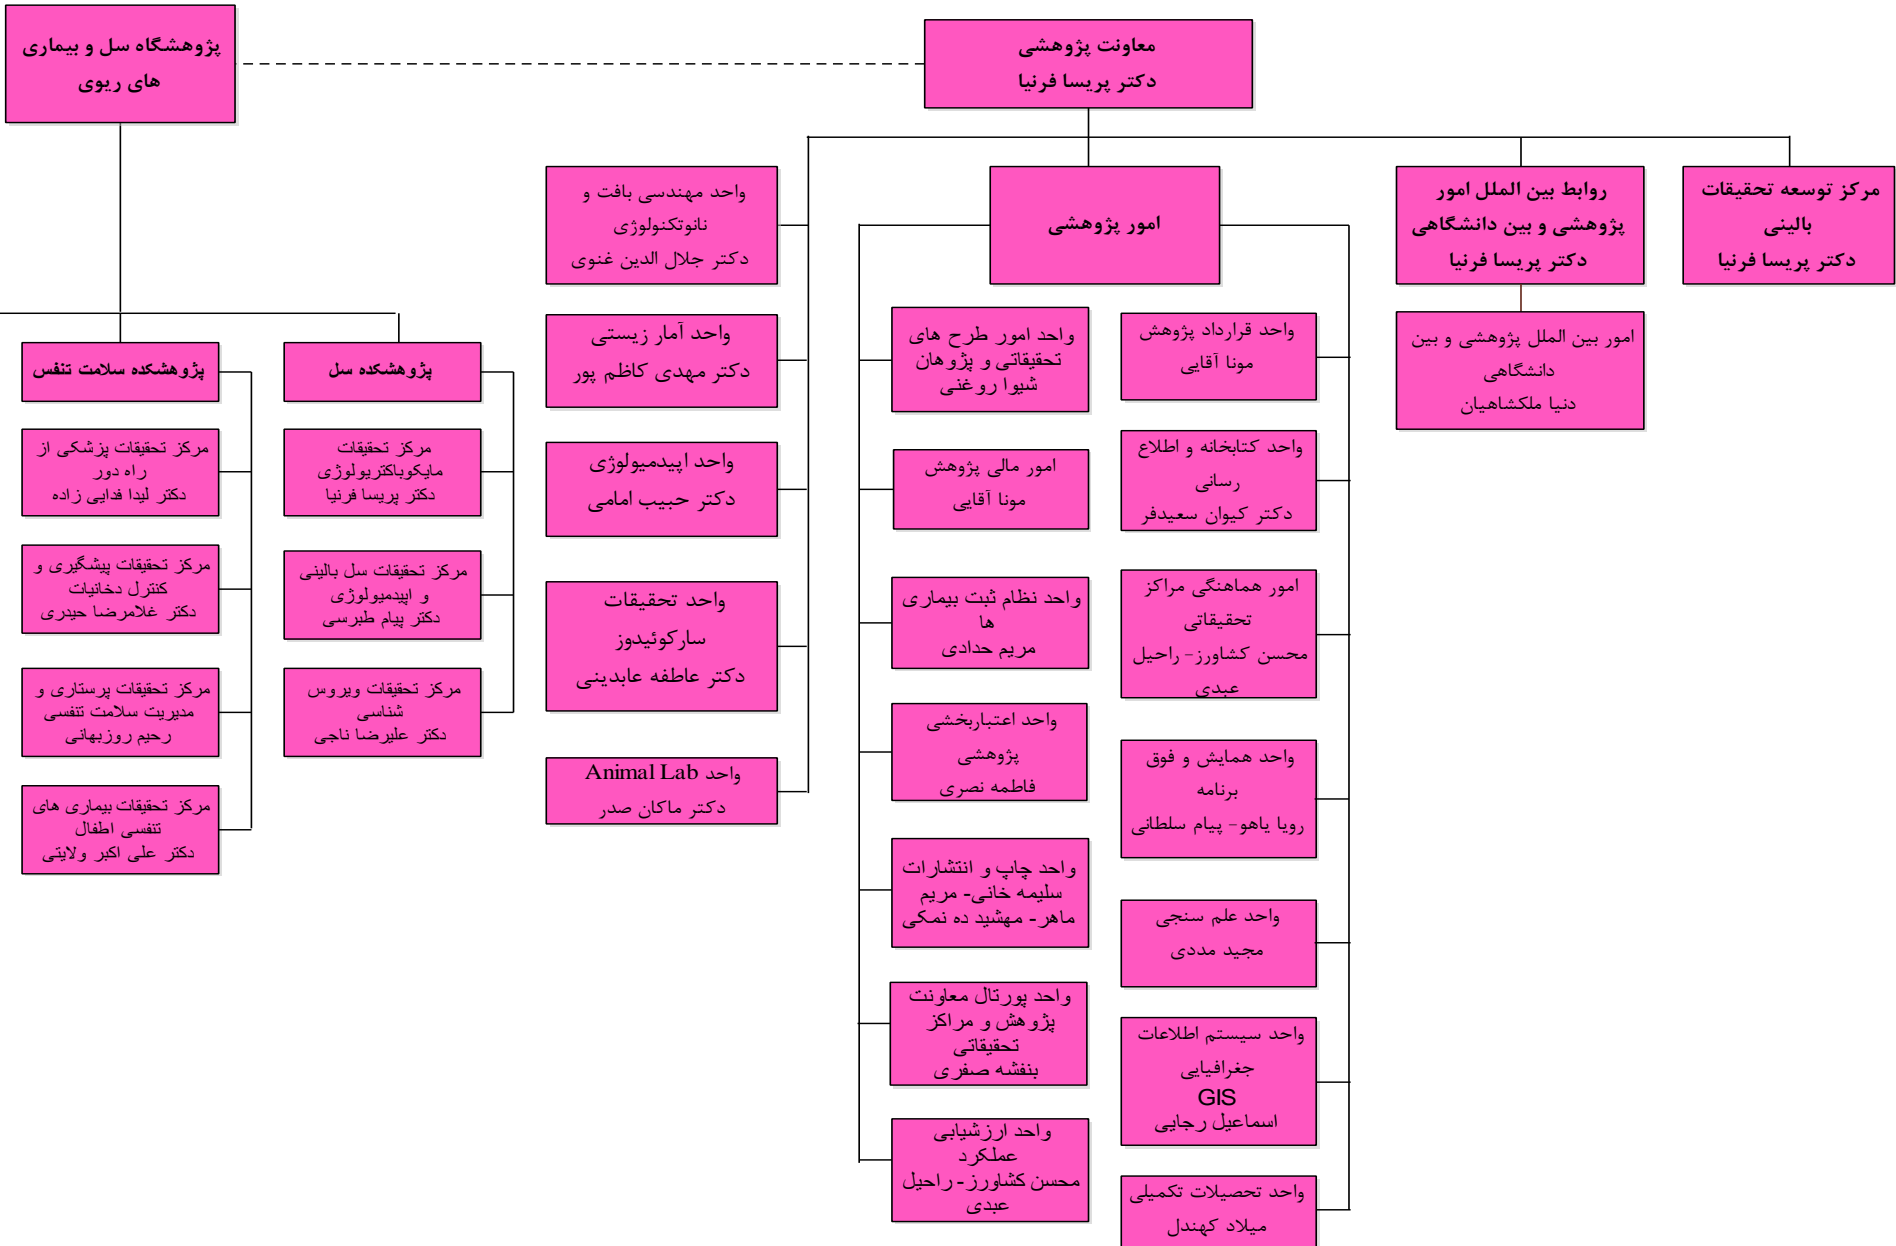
معاونت پژوهشی
دکتر پریسا فرنیا

پژوهشگاه سل و بیماری های ریوی

مرکز توسعه تحقیقات بالینی
دکتر پریسا فرنیا

روابط بین الملل امور پژوهشی و بین دانشگاهی
دکتر پریسا فرنیا

امور بین الملل پژوهشی و بین دانشگاهی
دنیا ملکشاهیان

امور پژوهشی

واحد قرارداد پژوهش
مونا آقایی

واحد کتابخانه و اطلاع رسانی
دکتر کیوان سعیدفر

امور هماهنگی مراکز تحقیقاتی
محسن کشاورز- راحیل عبدی

واحد همایش و فوق برنامه
رویا یاهو- پیام سلطانی

واحد علم سنجی
مجید مددی

واحد سیستم اطلاعات جغرافیایی GIS
اسماعیل رجایی

واحد تحصیلات تکمیلی
میلاد کهندل

واحد امور طرح های تحقیقاتی و پژوهان
شیوا روغنی

امور مالی پژوهش
مونا آقایی

واحد نظام ثبت بیماری ها
مریم حدادی

واحد اعتباربخشی پژوهشی
فاطمه نصری

واحد چاپ و انتشارات
سلیمه خانی- مریم ماهر- مهشید ده نمکی

واحد پورتال معاونت پژوهش و مراکز تحقیقاتی
بنفشه صفری

واحد ارزشیابی عملکرد
محسن کشاورز- راحیل عبدی

واحد مهندسی بافت و نانوتکنولوژی
دکتر جلال الدین غنوی

واحد آمار زیستی
دکتر مهدی کاظم پور

واحد اپیدمیولوژی
دکتر حبیب امامی

واحد تحقیقات سارکوئیدوز
دکتر عاطفه عابدینی

واحد Animal Lab
دکتر ماکان صدر

پژوهشکده سل

مرکز تحقیقات مایکوباکتریولوژی
دکتر پریسا فرنیا

مرکز تحقیقات سل بالینی و اپیدمیولوژی
دکتر پیام طبرسی

مرکز تحقیقات ویروس شناسی
دکتر علیرضا ناجی

پژوهشکده سلامت تنفس

مرکز تحقیقات پزشکی از راه دور
دکتر لیدا فدایی زاده

مرکز تحقیقات پیشگیری و کنترل دخانیات
دکتر غلامرضا حیدری

مرکز تحقیقات پرستاری و مدیریت سلامت تنفسی
رحیم روزبهانی

مرکز تحقیقات بیماری های تنفسی اطفال
دکتر علی اکبر ولایتی